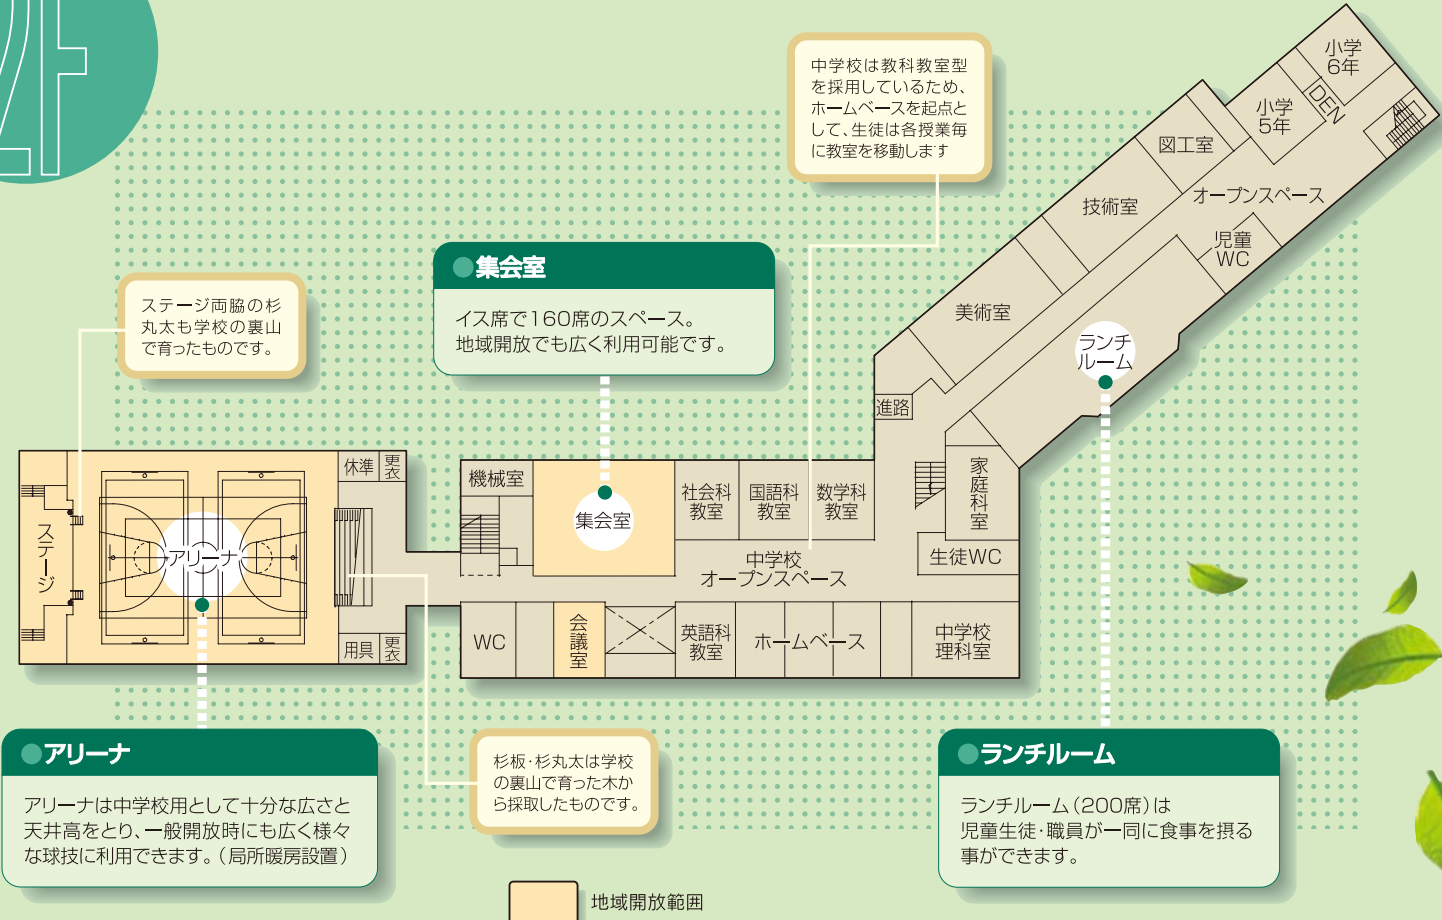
ステージ両脇の杉丸太も学校の裏山で育ったものです。

●集会室
イス席で160席のスペース。地域開放でも広く利用可能です。

中学校は教科教室型を採用しているため、ホームベースを起点として、生徒は各授業毎に教室を移動します

小学6年
DEN
小学5年
図工室
技術室
オープンスペース
児童WC
美術室
ランチルーム
進路
家庭科室
生徒WC
機械室
集会室
社会科教室
国語科教室
数学科教室
中学校オープンスペース
休準
更衣
ステージ
アリーナ
用具
更衣
WC
会議室
英語科教室
ホームベース
中学校理科室

●アリーナ
アリーナは中学校用として十分な広さと天井高をとり、一般開放時にも広く様々な球技に利用できます。（局所暖房設置）

杉板・杉丸太は学校の裏山で育った木から採取したものです。

●ランチルーム
ランチルーム（200席）は児童生徒・職員が一同に食事を摂る事ができます。

地域開放範囲